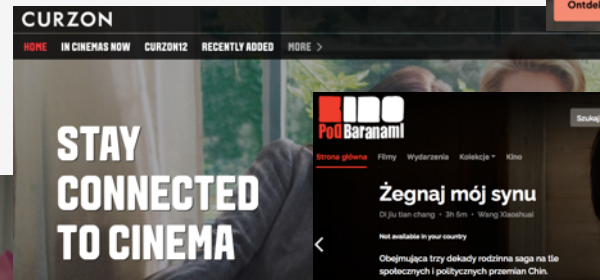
CURZON

Ontdel

HOME IN CINEMAS NOW CURZON12 RECENTLY ADDED MORE >

STAY CONNECTED TO CINEMA

KINO PoD BaranamI

Szukaj

Strona główna Filmy Wydarzenia Kolekcje Kino

Żegnaj mój synu

Di jiu tian chang · 3h 5m · Wang Xiaoshuai

Not available in your country

Obejmująca trzy dekady rodzinna saga na tle społecznych i politycznych przemian Chin.